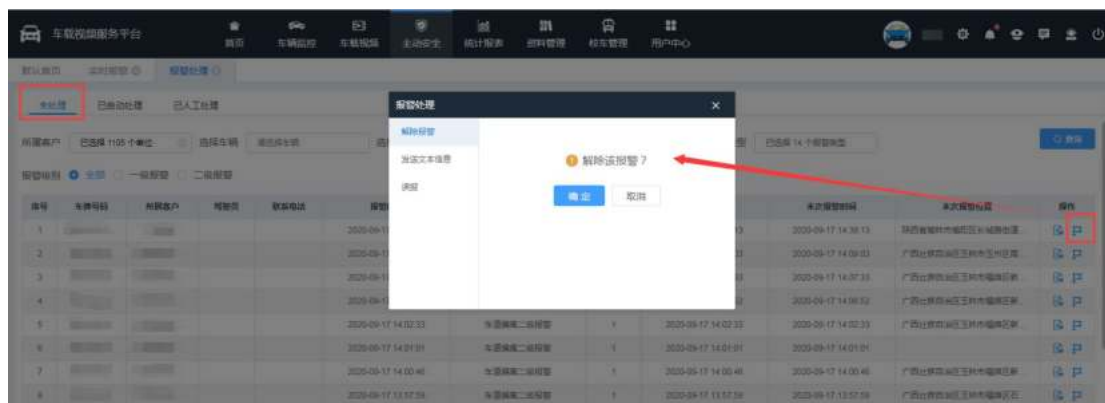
车载视频服务平台

首页 车辆监控 车载视频 主动安全 统计报表 资料管理 校车管理 用户中心

默认首页 实时报警 报警处理

未处理 已自动处理 已人工处理

所属客户 已选择 1105 个单位 选择车辆 请选择车辆

已选择 14 个报警类型 查询

报警级别 全部 一级报警 二级报警

| 序号 | 车牌号码 | 所属客户 | 驾驶员 | 联系电话 | 报警 | | | | 末次报警时间 | 末次报警位置 | 操作 |
|---|---|---|---|---|---|---|---|---|---|---|---|
| 1 | | | | | 2020-09-1 | | | | 2020-09-17 14:18:13 | 陕西省榆林市榆阳区长城路街道 | |
| 2 | | | | | 2020-09-1 | | | | 2020-09-17 14:09:03 | 广西壮族自治区玉林市玉州区 | |
| 3 | | | | | 2020-09-1 | | | | 2020-09-17 14:07:33 | 广西壮族自治区玉林市福绵区 | |
| 4 | | | | | 2020-09-1 | | | | 2020-09-17 14:06:52 | 广西壮族自治区玉林市福绵区 | |
| 5 | | | | | 2020-09-17 14:02:33 | 车道偏离二级报警 | 1 | 2020-09-17 14:02:33 | 2020-09-17 14:02:33 | 广西壮族自治区玉林市福绵区 | |
| 6 | | | | | 2020-09-17 14:01:01 | 车道偏离二级报警 | 1 | 2020-09-17 14:01:01 | 2020-09-17 14:01:01 | | |
| 7 | | | | | 2020-09-17 14:00:46 | 车道偏离二级报警 | 1 | 2020-09-17 14:00:46 | 2020-09-17 14:00:46 | 广西壮族自治区玉林市福绵区 | |
| 8 | | | | | 2020-09-17 13:57:59 | 车道偏离二级报警 | 1 | 2020-09-17 13:57:59 | 2020-09-17 13:57:59 | 广西壮族自治区玉林市福绵区 | |

报警处理

解除报警
发送文本信息
误报

解除该报警？

确 定 取消